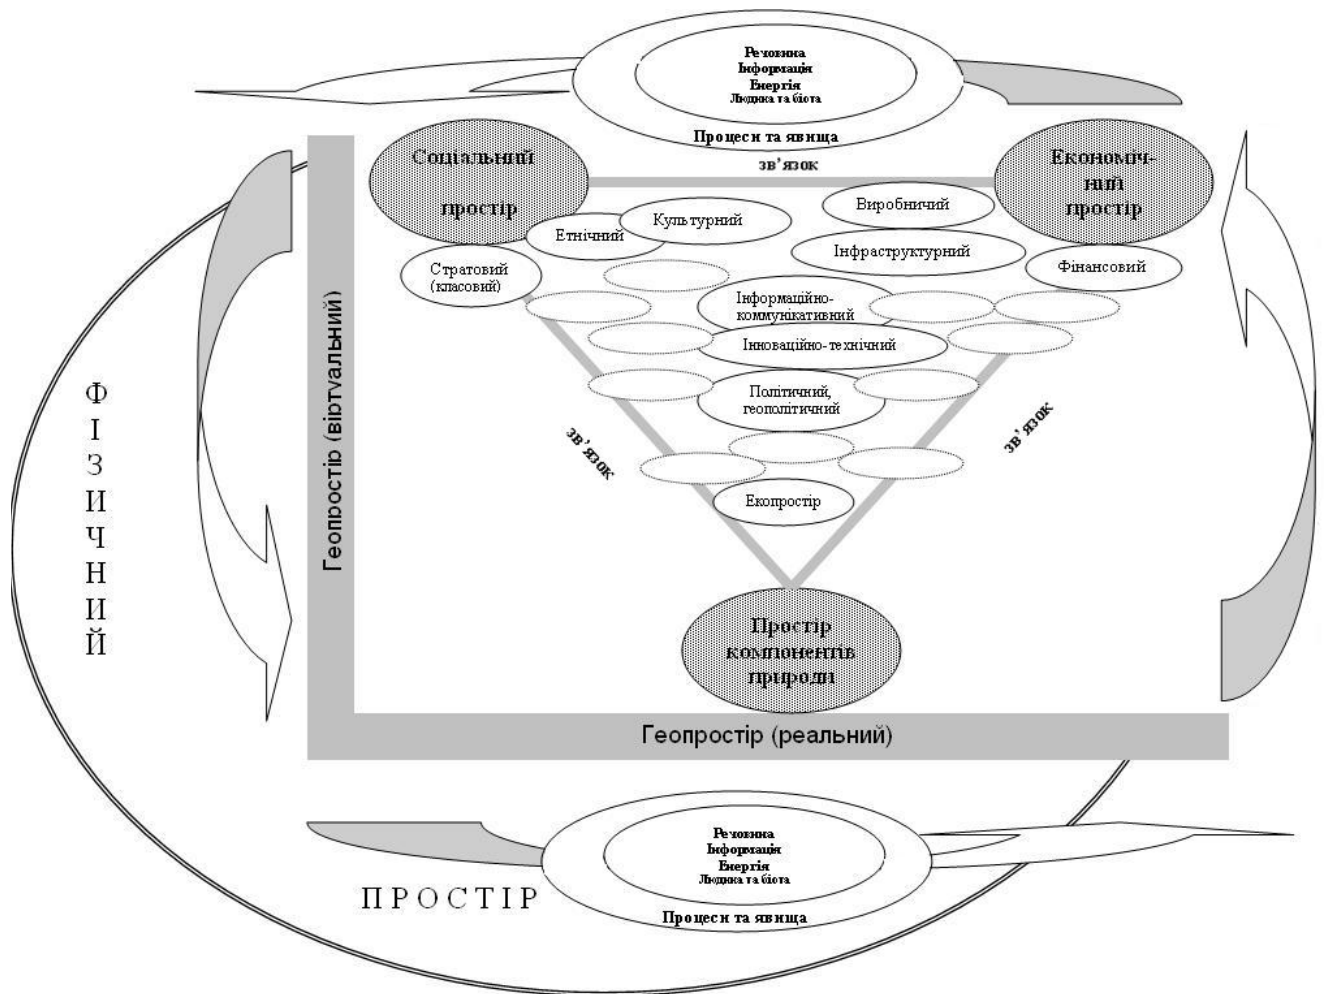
Речовина
Інформація
Енергія
Людина та біота

Процеси та явища

Соціальний простір

зв'язок

Економічний простір

Культурний

Виробничий

Етнічний

Інфраструктурний

Стратовий (класовий)

Фінансовий

Інформаційно-комунікативний

Інноваційно-технічний

Політичний, геополітичний

зв'язок

зв'язок

Екопростір

Простір компонентів природи

Геопростір (віртуальний)

Геопростір (реальний)

Ф І З И Ч Н И Й

Речовина
Інформація
Енергія
Людина та біота

Процеси та явища

ПРОСТІР